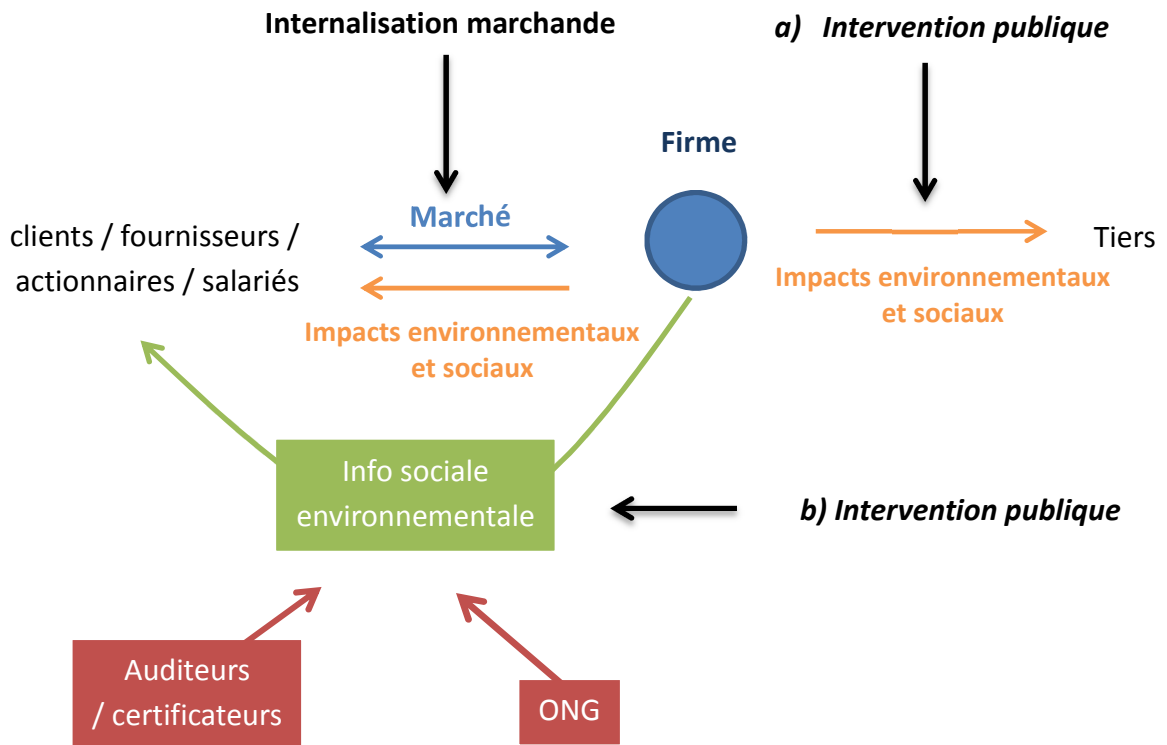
Internalisation marchande

a) Intervention publique

Firme

Marché

clients / fournisseurs / actionnaires / salariés

Tiers

Impacts environnementaux et sociaux

Impacts environnementaux et sociaux

Info sociale environnementale

b) Intervention publique

Auditeurs / certificateurs

ONG